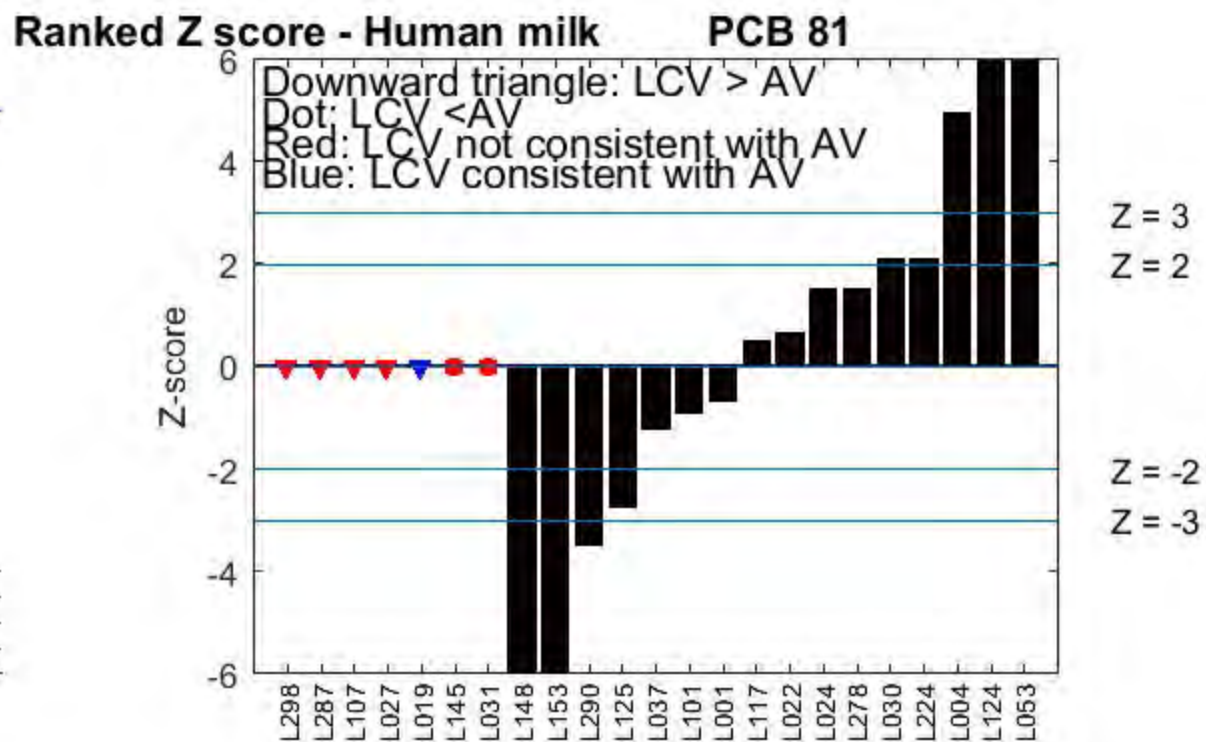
Ranked Z score - Human milk PCB 81

Downward triangle: LCV > AV
Dot: LCV <AV
Red: LCV not consistent with AV
Blue: LCV consistent with AV

Z-score

6
4
2
0
-2
-4
-6

Z = 3
Z = 2
Z = -2
Z = -3

L298 L287 L107 L027 L019 L145 L031 L148 L153 L290 L125 L037 L101 L001 L117 L022 L024 L278 L030 L224 L004 L124 L053